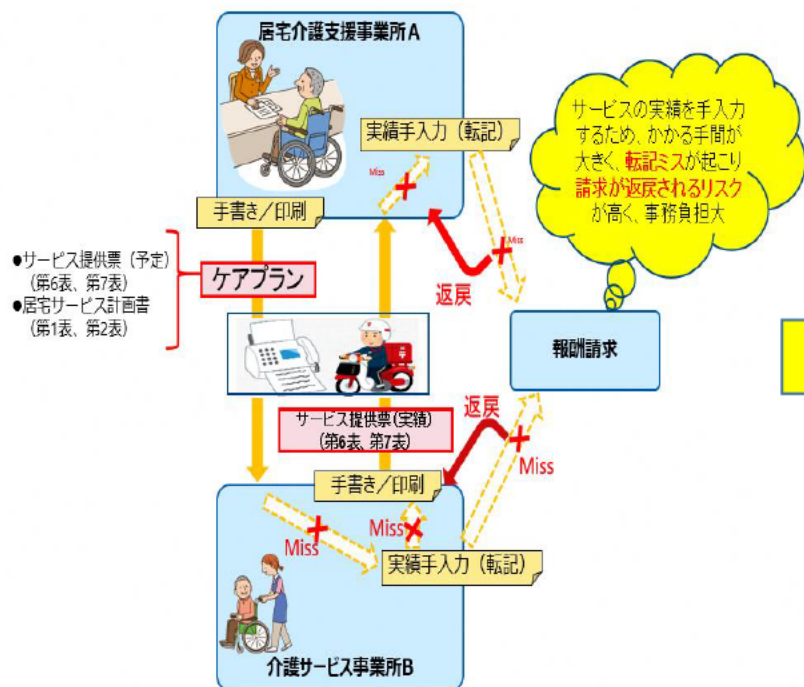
居宅介護支援事業所A

実績手入力（転記）

Miss

手書き／印刷

Miss

サービスの実績を手入力するため、かかる手間が大きく、転記ミスが起こり請求が返戻されるリスクが高く、事務負担大

●サービス提供票（予定）（第6表、第7表）
●居宅サービス計画書（第1表、第2表）

ケアプラン

返戻

報酬請求

返戻

サービス提供票（実績）（第6表、第7表）

Miss

手書き／印刷

Miss

Miss

実績手入力（転記）

介護サービス事業所B